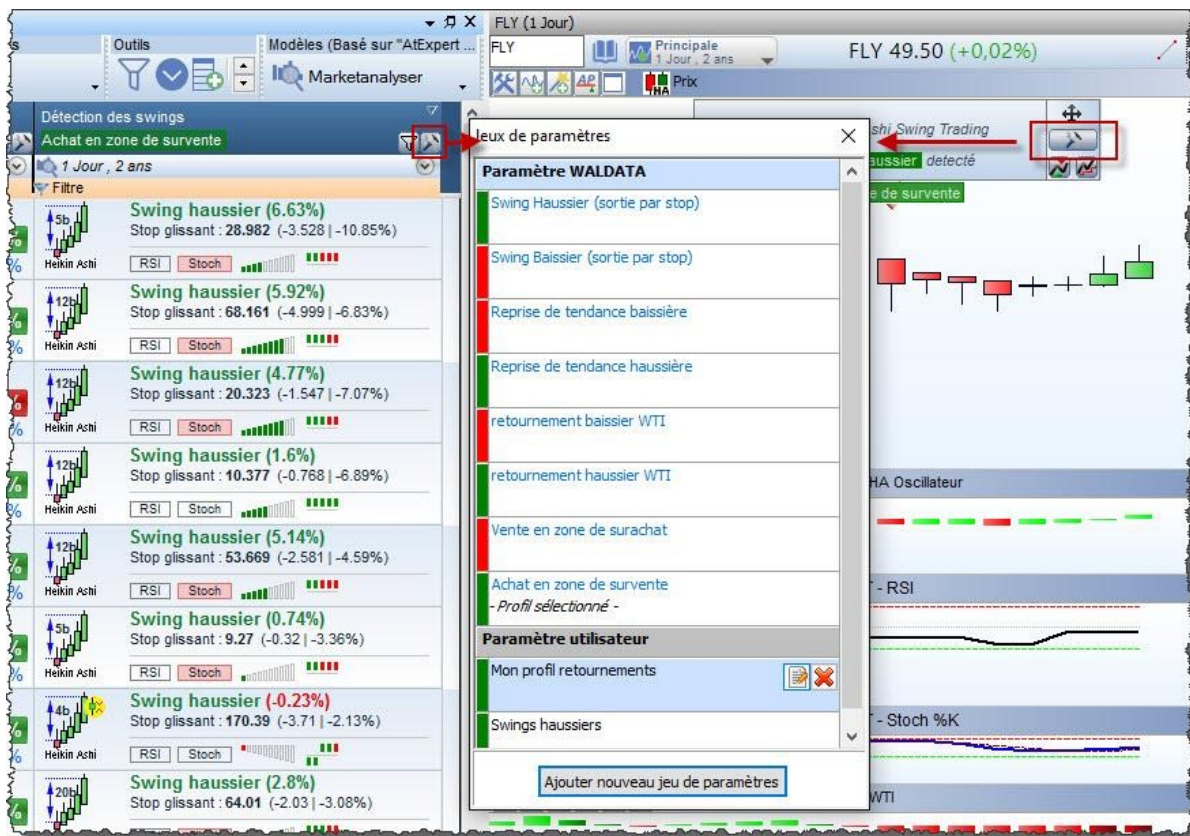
FLY (1 Jour)

Outils

Modèles (Basé sur "AtExpert ...

Marketanalyser

FLY

Principale
1 Jour , 2 ans

FLY 49.50 (+0,02%)

Prix

Détection des swings

Achat en zone de survente

1 Jour , 2 ans

Filtre

5b
Heikin Ashi
Swing haussier (6.63%)
Stop glissant : 28.982 (-3.528 | -10.85%)
RSI Stoch

12b
Heikin Ashi
Swing haussier (5.92%)
Stop glissant : 68.161 (-4.999 | -6.83%)
RSI Stoch

12b
Heikin Ashi
Swing haussier (4.77%)
Stop glissant : 20.323 (-1.547 | -7.07%)
RSI Stoch

12b
Heikin Ashi
Swing haussier (1.6%)
Stop glissant : 10.377 (-0.768 | -6.89%)
RSI Stoch

12b
Heikin Ashi
Swing haussier (5.14%)
Stop glissant : 53.669 (-2.581 | -4.59%)
RSI Stoch

5b
Heikin Ashi
Swing haussier (0.74%)
Stop glissant : 9.27 (-0.32 | -3.36%)
RSI Stoch

4b
Heikin Ashi
Swing haussier (-0.23%)
Stop glissant : 170.39 (-3.71 | -2.13%)
RSI Stoch

20b
Swing haussier (2.8%)
Stop glissant : 64.01 (-2.03 | -3.08%)

Jeux de paramètres

Paramètre WALDATA

Swing Haussier (sortie par stop)

Swing Baissier (sortie par stop)

Reprise de tendance baissière

Reprise de tendance haussière

retournement baissier WTI

retournement haussier WTI

Vente en zone de surachat

Achat en zone de survente
- Profil sélectionné -

Paramètre utilisateur

Mon profil retournements

Swings haussiers

Ajouter nouveau jeu de paramètres

shi Swing Trading

aussier detecté

e de survente

HA Oscillateur

- RSI

- Stoch %K

WTI